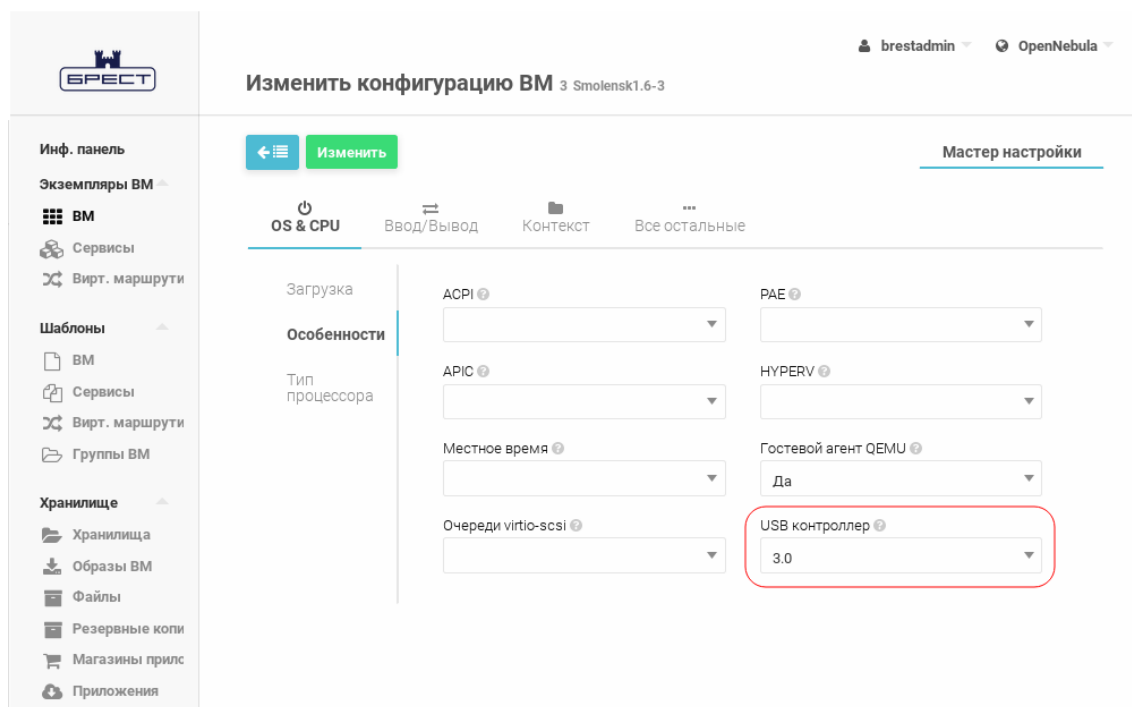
БРЕСТ

brestadmin OpenNebula

Изменить конфигурацию ВМ 3 Smolensk1.6-3

Инф. панель
Экземпляры ВМ
ВМ
Сервисы
Вирт. маршрути

Шаблоны
ВМ
Сервисы
Вирт. маршрути
Группы ВМ

Хранилище
Хранилища
Образы ВМ
Файлы
Резервные копи
Магазины прилс
Приложения

Изменить

Мастер настройки

OS & CPU
Ввод/Вывод
Контекст
Все остальные

Загрузка
Особенности
Тип процессора

ACPI

PAE

APIC

HYPERV

Местное время

Гостевой агент QEMU
Да

Очереди virtio-scsi

USB контроллер
3.0